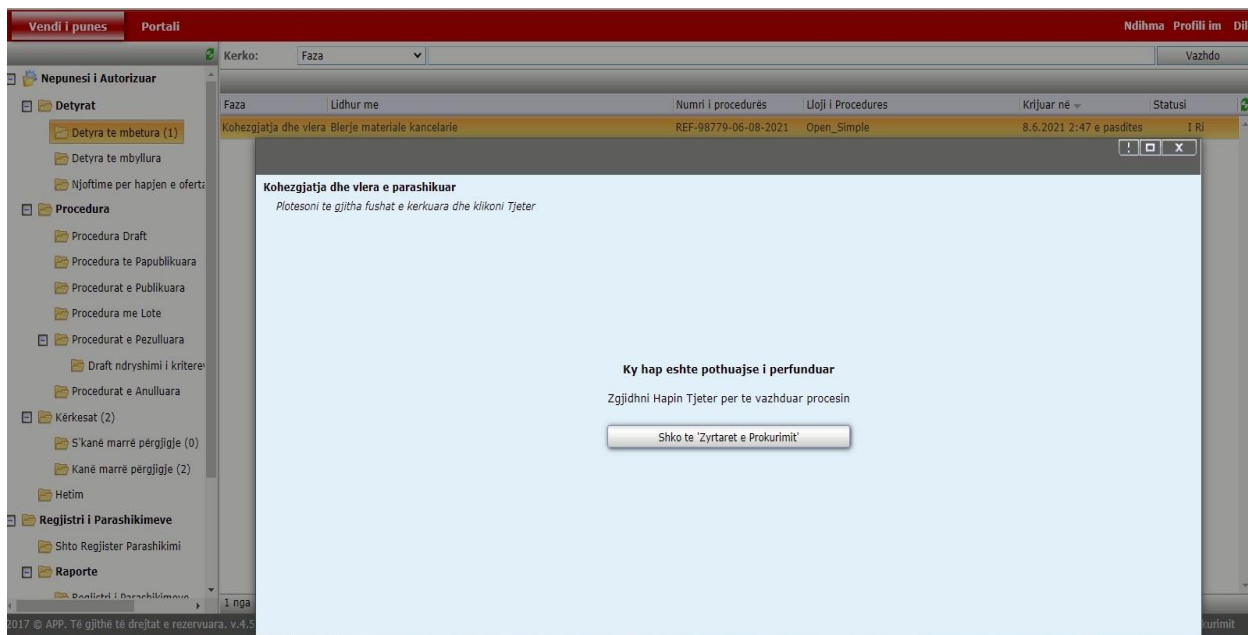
Vendi i punes Portali

Ndihma Profili im Dil

Kerko: Faza Vazhdo

Nepunesi i Autorizuar
Detyrat
Detyra te mbetura (1)
Detyra te mbyllura
Njoftime per hapjen e oferta
Procedura
Procedura Draft
Procedura te Papublikuara
Procedurat e Publikuara
Procedura me Lote
Procedurat e Pezulluara
Draft ndryshimi i kritere
Procedurat e Anulluara
Kërkesat (2)
S'kanë marrë përgjigje (0)
Kanë marrë përgjigje (2)
Hetim
Regjistri i Parashikimeve
Shto Regjister Parashikimi
Raporte
Regjistri i Parashikimeve

| Faza | Lidhur me | Numri i procedurës | Lloji i Procedures | Krijuar në | Statusi |
|---|---|---|---|---|---|
| Kohezgjatja dhe vlera | Blerje materiale kancelarie | REF-98779-06-08-2021 | Open_Simple | 8.6.2021 2:47 e pasdites | I Ri |

Kohezgjatja dhe vlera e parashikuar

Plotesoni te gjitha fushat e kerkuara dhe klikoni Tjeter

Ky hap eshte pothuajse i perfunduar

Zgjidhni Hapin Tjeter per te vazhduar procesin

Shko te 'Zyrtaret e Prokurimit'

1 nga

2017 © APP. Të gjithë të drejtat e rezervuara. v.4.5

kurimit